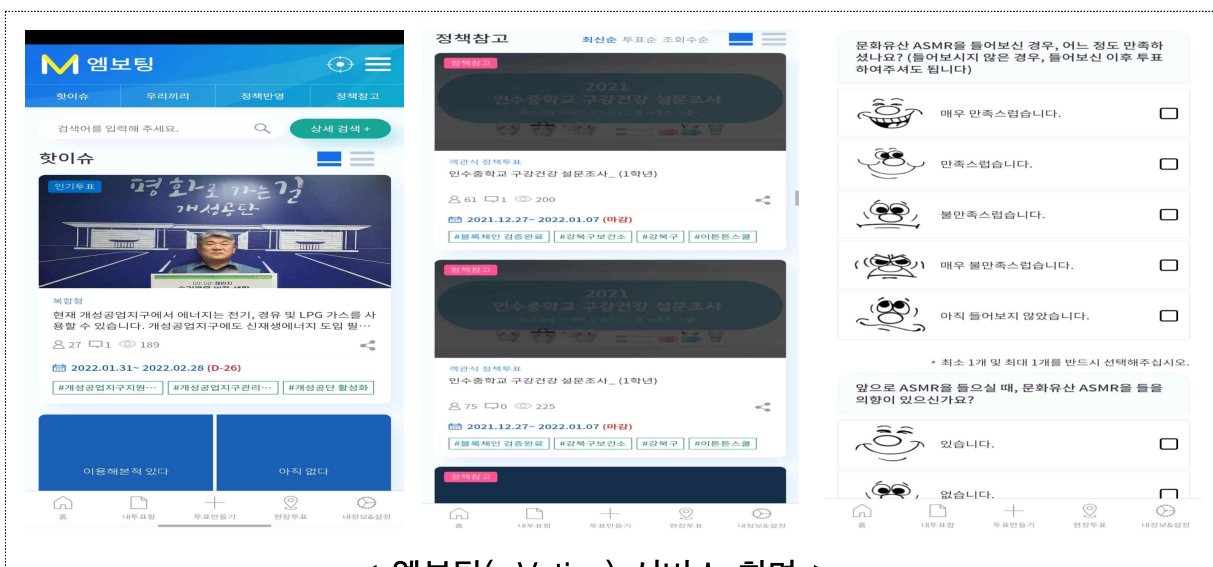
M 엠보팅

핫이슈 우리끼리 정책반영 정책참고

검색어를 입력해 주세요. 상세 검색 +

핫이슈

인기투표

평화로 가는 길 개성공단

복합형

현재 개성공업지구에서 에너지는 전기, 경유 및 LPG 가스를 사용할 수 있습니다. 개성공업지구에도 신재생에너지 도입 필…

27 1 189

2022.01.31~ 2022.02.28 (D-26)

#개성공업지구지원… #개성공업지구관리… #개성공단 활성화

이용해본적 있다 아직 없다

홈 내투표함 투표만들기 현장투표 내정보&설정

정책참고 최신순 투표순 조회수순

정책참고

2021 인수중학교 구강건강 설문조사

객관식 정책투표

인수중학교 구강건강 설문조사_ (1학년)

61 1 200

2021.12.27~ 2022.01.07 (마감)

#블록체인 검증완료 #강북구보건소 #강북구 #이든튼스쿨

정책참고

2021 인수중학교 구강건강 설문조사

객관식 정책투표

인수중학교 구강건강 설문조사_ (1학년)

75 0 225

2021.12.27~ 2022.01.07 (마감)

#블록체인 검증완료 #강북구보건소 #강북구 #이든튼스쿨

정책참고

홈 내투표함 투표만들기 현장투표 내정보&설정

문화유산 ASMR을 들어보신 경우, 어느 정도 만족하셨나요? (들어보시지 않은 경우, 들어보신 이후 투표하여주셔도 됩니다)

매우 만족스럽습니다.

만족스럽습니다.

불만족스럽습니다.

매우 불만족스럽습니다.

아직 들어보지 않았습니다.

* 최소 1개 및 최대 1개를 반드시 선택해주십시오.

앞으로 ASMR을 들으실 때, 문화유산 ASMR을 들을 의향이 있으신가요?

있습니다.

없습니다.

홈 내투표함 투표만들기 현장투표 내정보&설정

< 엠보팅( Voting) 서비스 화면 >